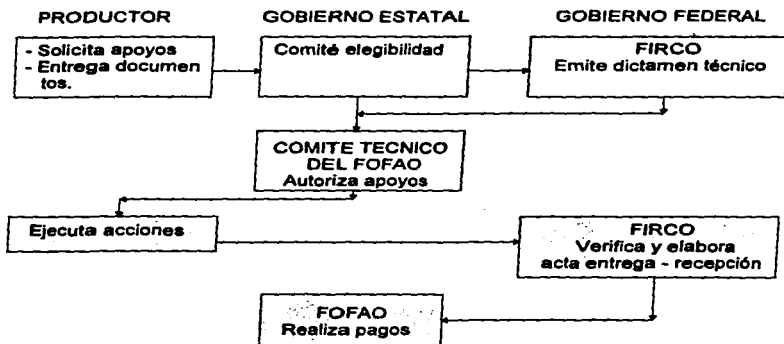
PRODUCTOR

GOBIERNO ESTATAL

GOBIERNO FEDERAL

- Solicita apoyos
- Entrega documentos.

Comité elegibilidad

FIRCO
Emite dictamen técnico

COMITE TECNICO DEL FOFAO
Autoriza apoyos

Ejecuta acciones

FIRCO
Verifica y elabora acta entrega - recepción

FOFAO
Realiza pagos